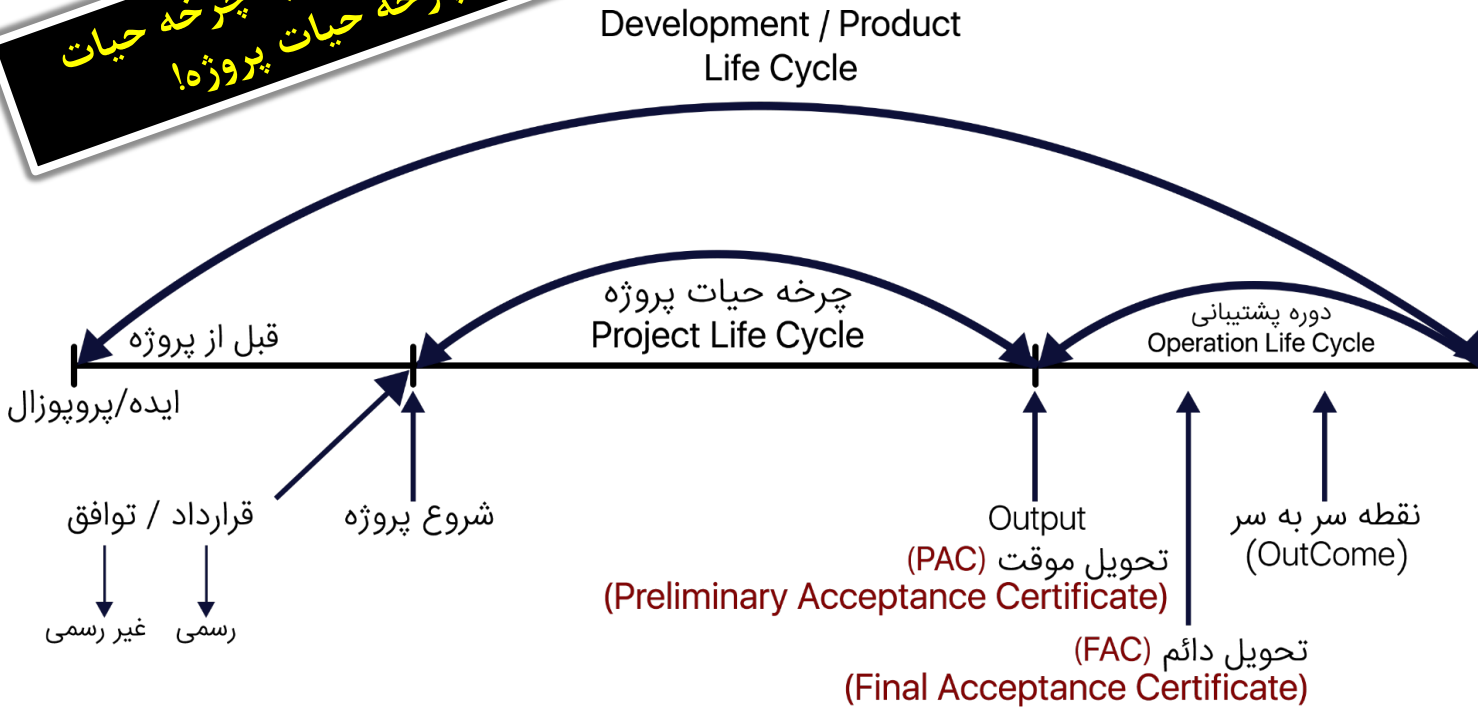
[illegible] چرخه حیات
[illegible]رخه حیات پروژه!

Development / Product
Life Cycle

چرخه حیات پروژه
Project Life Cycle

قبل از پروژه

دوره پشتیبانی
Operation Life Cycle

ایده/پروپوزال

قرارداد / توافق

رسمی

غیر رسمی

شروع پروژه

Output
تحویل موقت (PAC)
(Preliminary Acceptance Certificate)

تحویل دائم (FAC)
(Final Acceptance Certificate)

نقطه سر به سر
(OutCome)